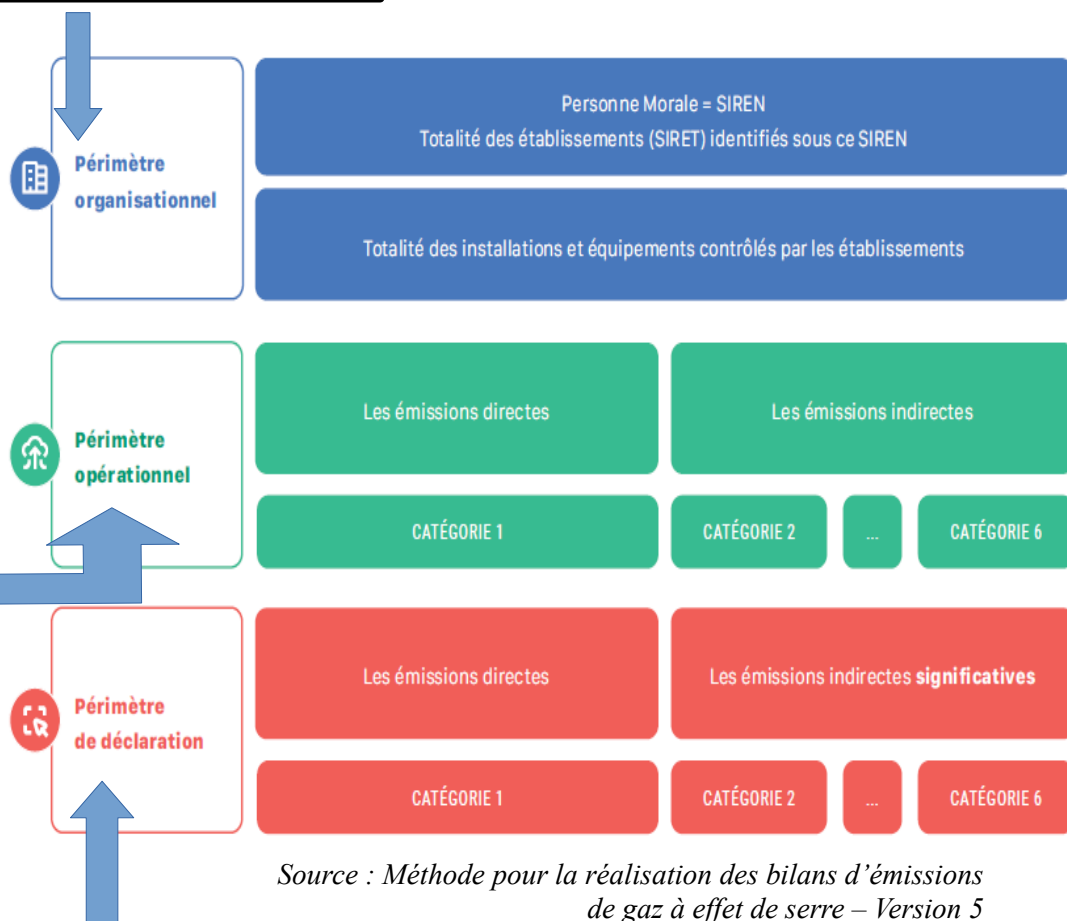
Périmètre organisationnel

Personne Morale = SIREN
Totalité des établissements (SIRET) identifiés sous ce SIREN

Totalité des installations et équipements contrôlés par les établissements

Périmètre opérationnel

Les émissions directes

Les émissions indirectes

CATÉGORIE 1

CATÉGORIE 2

...

CATÉGORIE 6

Périmètre de déclaration

Les émissions directes

Les émissions indirectes **significatives**

CATÉGORIE 1

CATÉGORIE 2

...

CATÉGORIE 6

Source : Méthode pour la réalisation des bilans d'émissions de gaz à effet de serre – Version 5